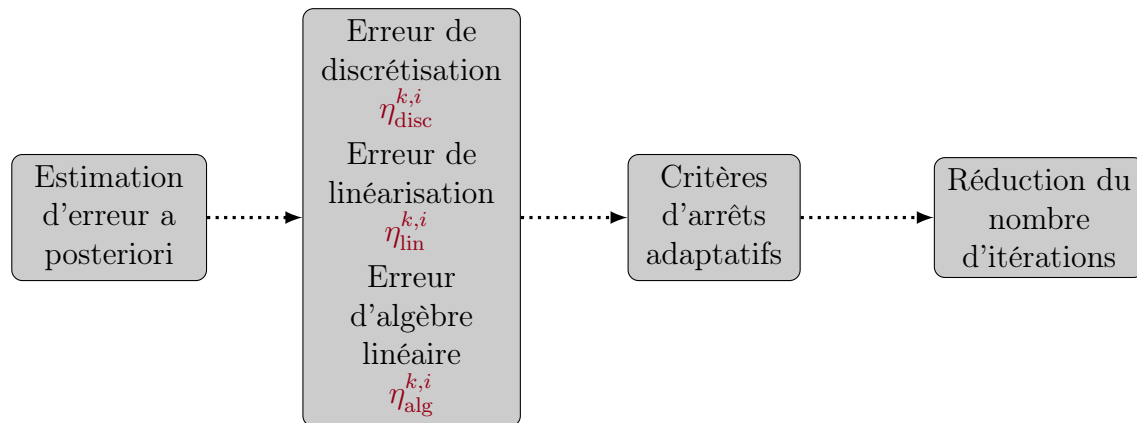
Estimation d'erreur a posteriori

Erreur de discrétisation $\eta_{\text{disc}}^{k,i}$
Erreur de linéarisation $\eta_{\text{lin}}^{k,i}$
Erreur d'algèbre linéaire $\eta_{\text{alg}}^{k,i}$

Critères d'arrêts adaptatifs

Réduction du nombre d'itérations